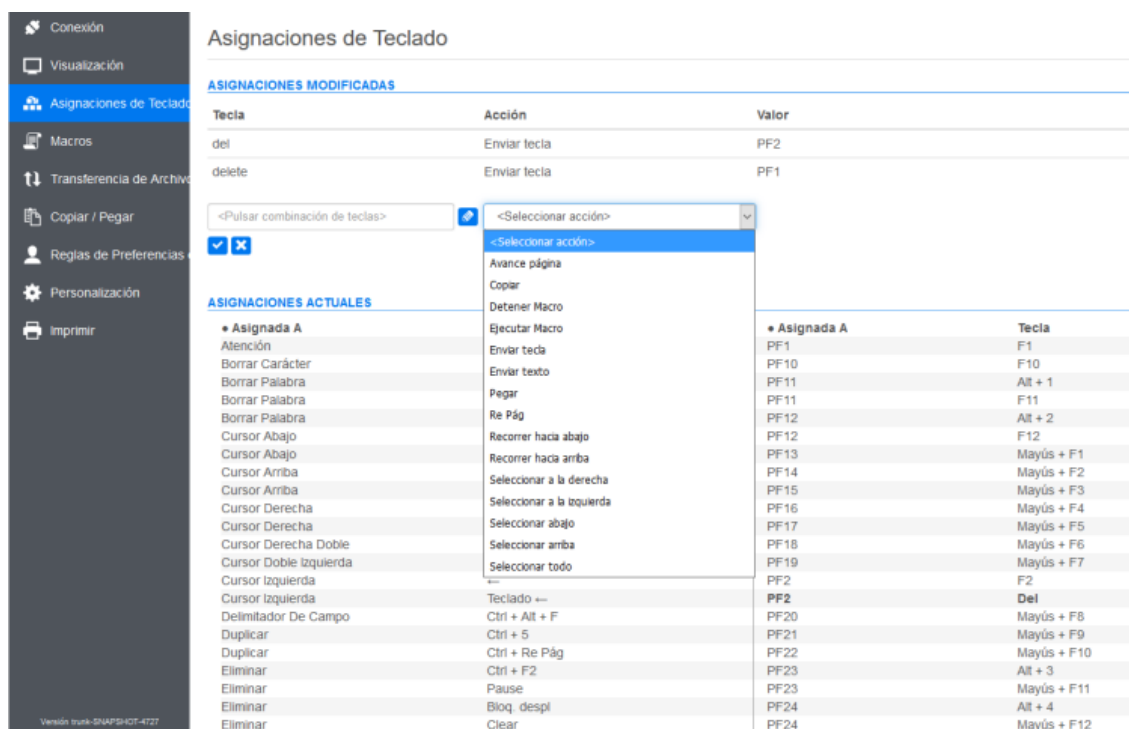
Conexión
Visualización
Asignaciones de Teclado
Macros
Transferencia de Archivo
Copiar / Pegar
Reglas de Preferencias
Personalización
Imprimir

Versión trunk-SNAPSHOT-4727

Asignaciones de Teclado

ASIGNACIONES MODIFICADAS

| Tecla | Acción | Valor |
|---|---|---|
| del | Enviar tecla | PF2 |
| delete | Enviar tecla | PF1 |

<Pulsar combinación de teclas>
<Seleccionar acción>

<Seleccionar acción>
Avance página
Copiar
Detener Macro
Ejecutar Macro
Enviar tecla
Enviar texto
Pegar
Re Pág
Recorrer hacia abajo
Recorrer hacia arriba
Seleccionar a la derecha
Seleccionar a la izquierda
Seleccionar abajo
Seleccionar arriba
Seleccionar todo

ASIGNACIONES ACTUALES

| • Asignada A | | • Asignada A | Tecla |
|---|---|---|---|
| Atención | | PF1 | F1 |
| Borrar Carácter | | PF10 | F10 |
| Borrar Palabra | | PF11 | Alt + 1 |
| Borrar Palabra | | PF11 | F11 |
| Borrar Palabra | | PF12 | Alt + 2 |
| Cursor Abajo | | PF12 | F12 |
| Cursor Abajo | | PF13 | Mayús + F1 |
| Cursor Arriba | | PF14 | Mayús + F2 |
| Cursor Arriba | | PF15 | Mayús + F3 |
| Cursor Derecha | | PF16 | Mayús + F4 |
| Cursor Derecha | | PF17 | Mayús + F5 |
| Cursor Derecha Doble | | PF18 | Mayús + F6 |
| Cursor Doble Izquierda | | PF19 | Mayús + F7 |
| Cursor Izquierda | ← | PF2 | F2 |
| Cursor Izquierda | Teclado ← | PF2 | Del |
| Delimitador De Campo | Ctrl + Alt + F | PF20 | Mayús + F8 |
| Duplicar | Ctrl + 5 | PF21 | Mayús + F9 |
| Duplicar | Ctrl + Re Pág | PF22 | Mayús + F10 |
| Eliminar | Ctrl + F2 | PF23 | Alt + 3 |
| Eliminar | Pause | PF23 | Mayús + F11 |
| Eliminar | Bloq. despl | PF24 | Alt + 4 |
| Eliminar | Clear | PF24 | Mayús + F12 |